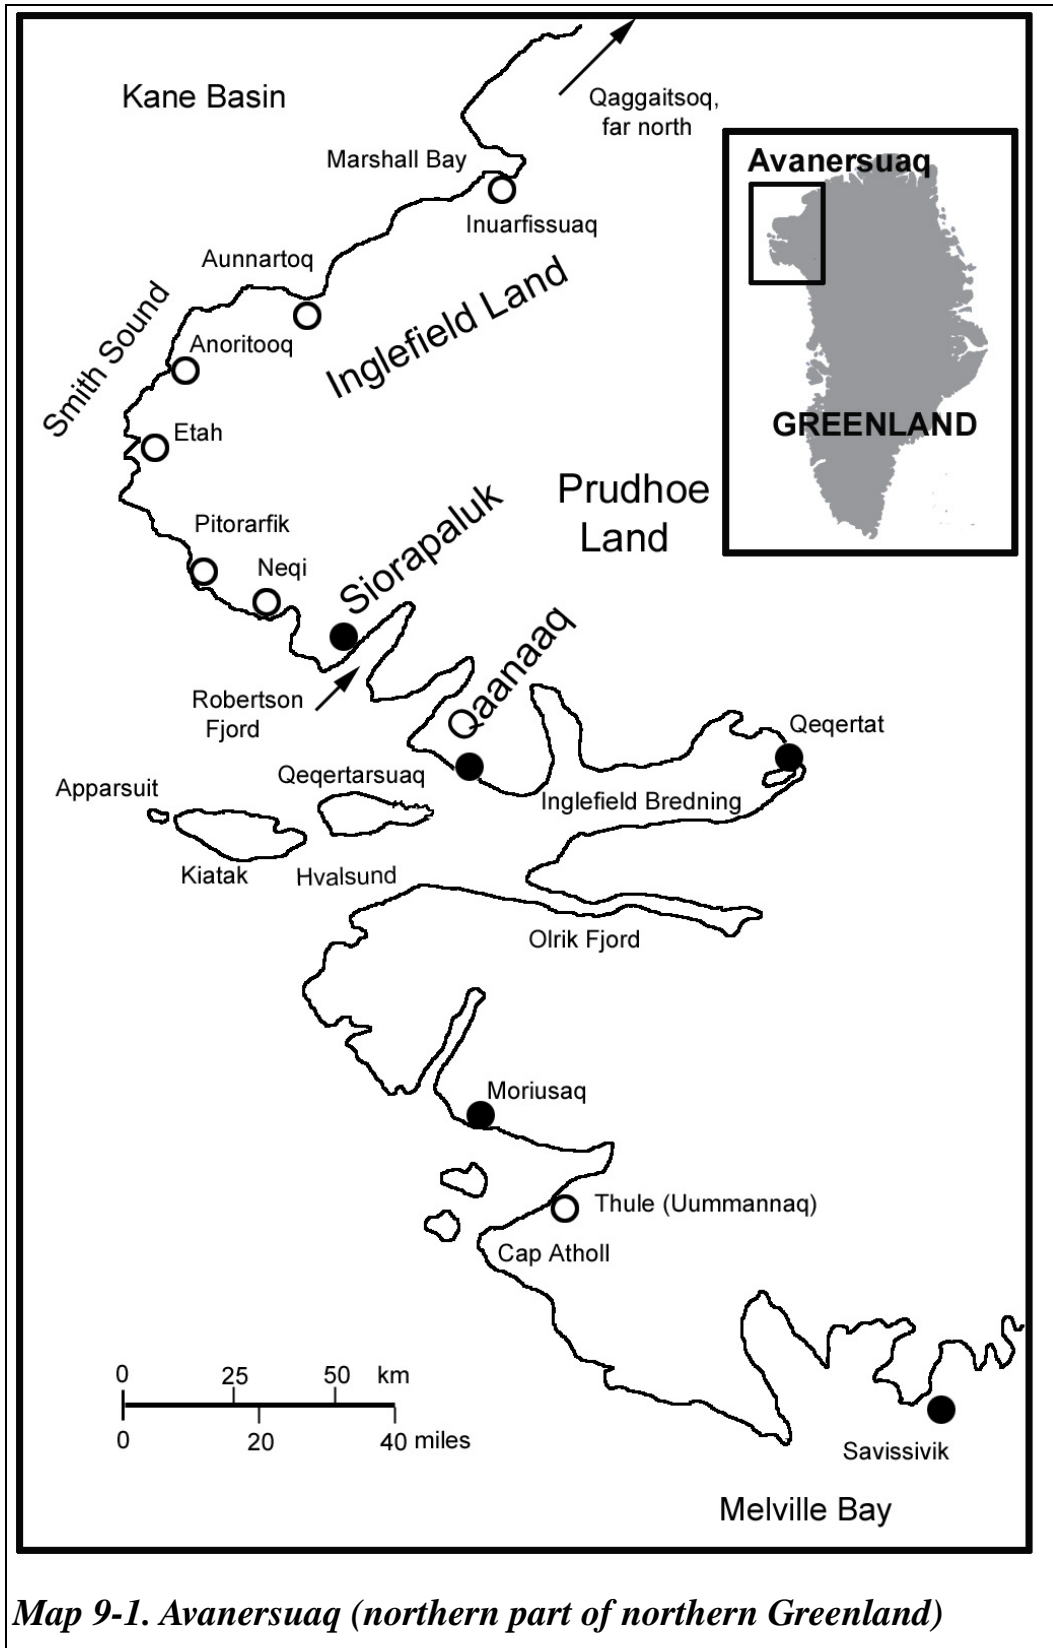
Kane Basin

Qaggaitsoq, far north

Avanersuaq

GREENLAND

Marshall Bay

Inuarfissuaq

Aunnartoq

Smith Sound

Inglefield Land

Anoritooq

Etah

Prudhoe Land

Pitorarfik

Neqi

Siorapaluk

Robertson Fjord

Qaanaaq

Qeqertat

Apparsuit

Qeqertarsuaq

Inglefield Bredning

Kiatak

Hvalsund

Olrik Fjord

Moriusaq

Thule (Uummannaq)

Cap Atholl

0 25 50 km

0 20 40 miles

Savissivik

Melville Bay

Map 9-1. Avanersuaq (northern part of northern Greenland)